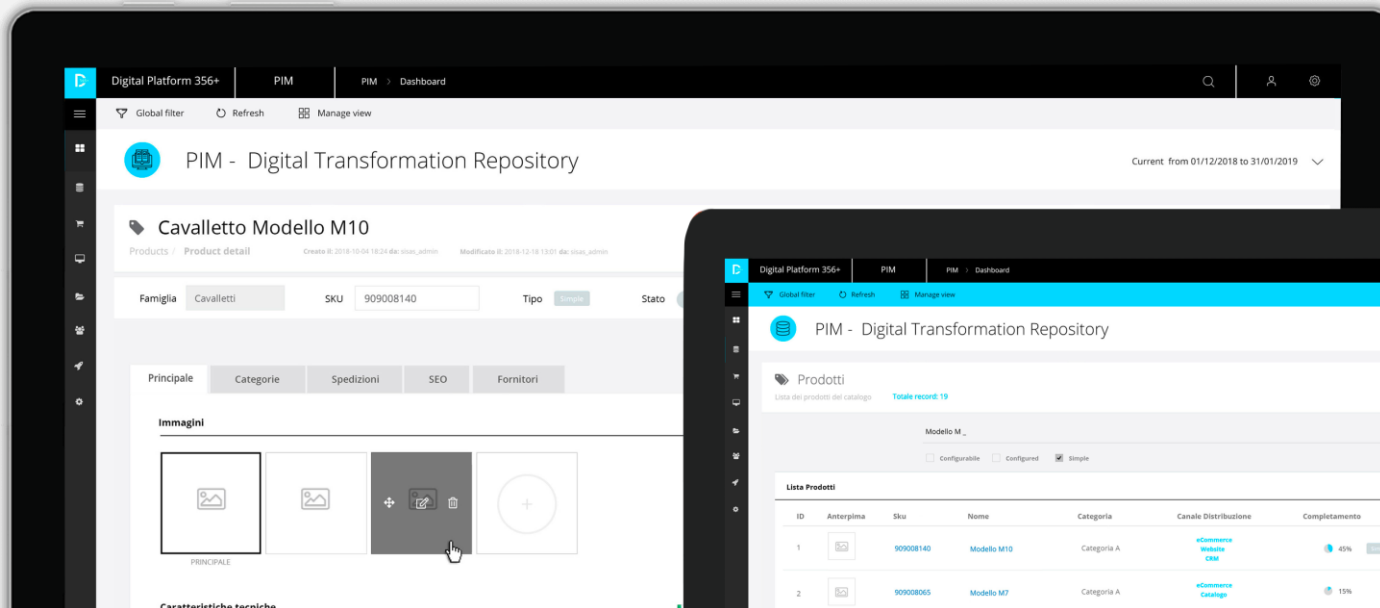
Digital Platform 356+ | PIM | PIM > Dashboard

Global filter | Refresh | Manage view

PIM - Digital Transformation Repository

Current from 01/12/2018 to 31/01/2019

Cavalletto Modello M10

Products / Product detail | Creato il: 2018-10-04 18:24 da: sisas_admin | Modificato il: 2018-12-18 13:01 da: sisas_admin

Famiglia | Cavalletti | SKU | 909008140 | Tipo | Simple | Stato

Principale | Categorie | Spedizioni | SEO | Fornitori

Immagini

PRINCIPALE

Caratteristiche tecniche

Digital Platform 356+ | PIM | PIM > Dashboard

Global filter | Refresh | Manage view

PIM - Digital Transformation Repository

Prodotti

Lista dei prodotti del catalogo | Totale record: 19

Modello M _

Configurabile | Configured | Simple

Lista Prodotti

| ID | Anteprima | Sku | Nome | Categoria | Canale Distribuzione | Completamento |
|---|---|---|---|---|---|---|
| 1 | | 909008140 | Modello M10 | Categoria A | eCommerce Website CRM | 45% |
| 2 | | 909008065 | Modello M7 | Categoria A | eCommerce Catalogo | 15% |